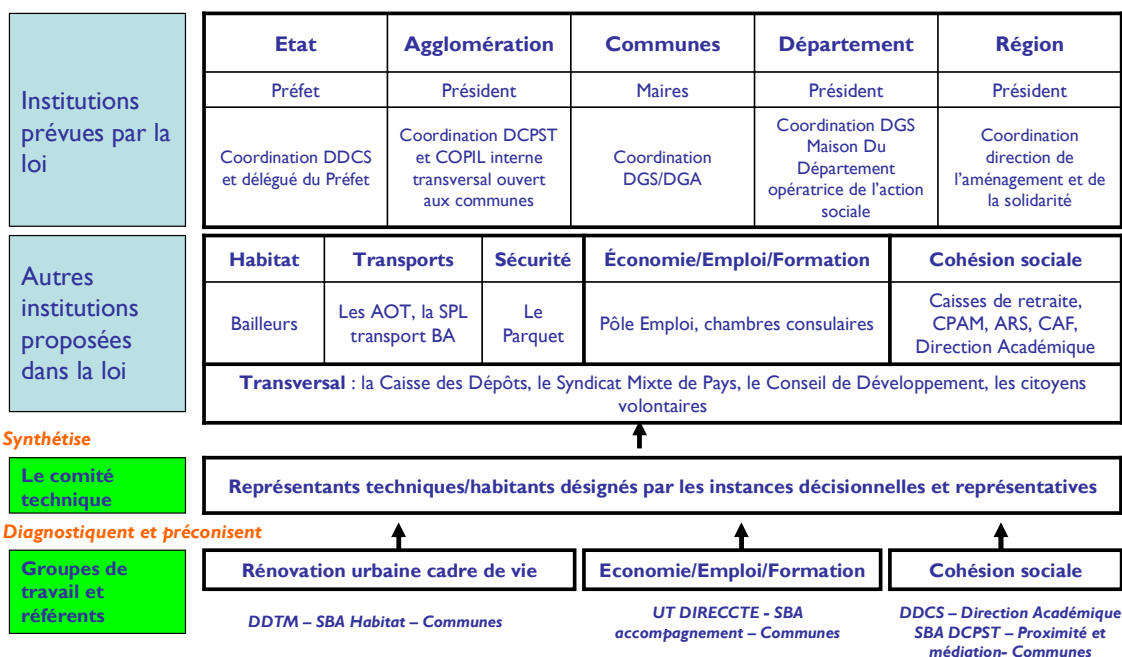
Institutions prévues par la loi

| Etat | Agglomération | Communes | Département | Région |
|---|---|---|---|---|
| Préfet | Président | Maires | Président | Président |
| Coordination DDCS et délégué du Préfet | Coordination DCPST et COPIL interne transversal ouvert aux communes | Coordination DGS/DGA | Coordination DGS Maison Du Département opératrice de l'action sociale | Coordination direction de l'aménagement et de la solidarité |

Autres institutions proposées dans la loi

| Habitat | Transports | Sécurité | Économie/Emploi/Formation | Cohésion sociale |
|---|---|---|---|---|
| Bailleurs | Les AOT, la SPL transport BA | Le Parquet | Pôle Emploi, chambres consulaires | Caisses de retraite, CPAM, ARS, CAF, Direction Académique |

Transversal : la Caisse des Dépôts, le Syndicat Mixte de Pays, le Conseil de Développement, les citoyens volontaires

Synthétise

Le comité technique

Représentants techniques/habitants désignés par les instances décisionnelles et représentatives

Diagnostiquent et préconisent

Groupes de travail et référents

Rénovation urbaine cadre de vie

Economie/Emploi/Formation

Cohésion sociale

DDTM – SBA Habitat – Communes

UT DIRECCTE - SBA accompagnement – Communes

DDCS – Direction Académique SBA DCPST – Proximité et médiation- Communes